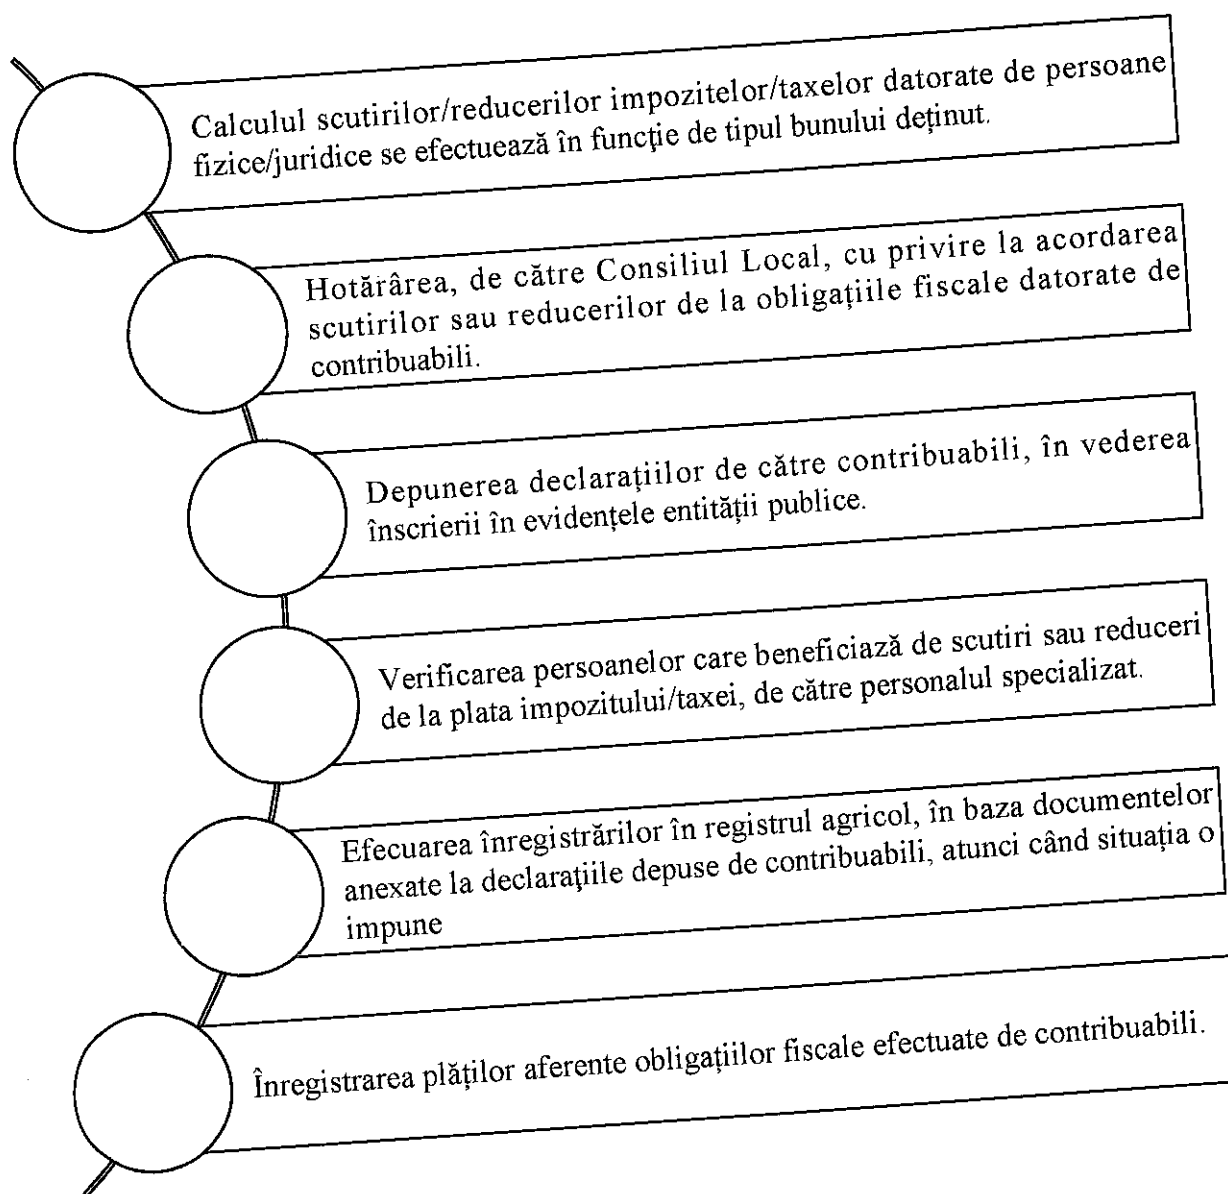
Calculul scutirilor/reducerilor impozitelor/taxelor datorate de persoane fizice/juridice se efectuează în funcţie de tipul bunului deținut.

Hotărârea, de către Consiliul Local, cu privire la acordarea scutirilor sau reducerilor de la obligațiile fiscale datorate de contribuabili.

Depunerea declarațiilor de către contribuabili, în vederea înscrierii în evidențele entității publice.

Verificarea persoanelor care beneficiază de scutiri sau reduceri de la plata impozitului/taxei, de către personalul specializat.

Efecuarea înregistrărilor în registrul agricol, în baza documentelor anexate la declaraţiile depuse de contribuabili, atunci când situația o impune

Înregistrarea plăților aferente obligațiilor fiscale efectuate de contribuabili.